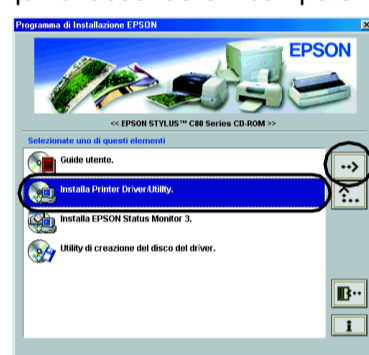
Programma di Installazione EPSON

EPSON

<< EPSON STYLUS™ C80 Series CD-ROM >>

Selezionate uno di questi elementi

Guide utente.

Installa Printer Driver/Utility.

Installa EPSON Status Monitor 3.

Utility di creazione del disco del driver.

i